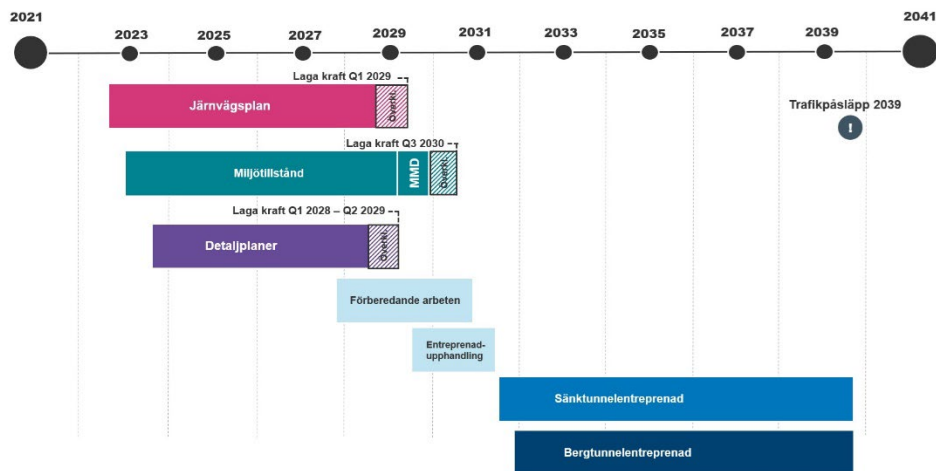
2021
2023
2025
2027
2029
2031
2033
2035
2037
2039
2041

Laga kraft Q1 2029
Järnvägsplan
Överkl.

Trafikpåsläpp 2039
!

Laga kraft Q3 2030
Miljötillstånd
MMD
Överkl.

Laga kraft Q1 2028 – Q2 2029
Detaljplaner
Överkl.

Förberedande arbeten

Entreprenad-upphandling

Sänktunnelentreprenad

Bergtunnelentreprenad